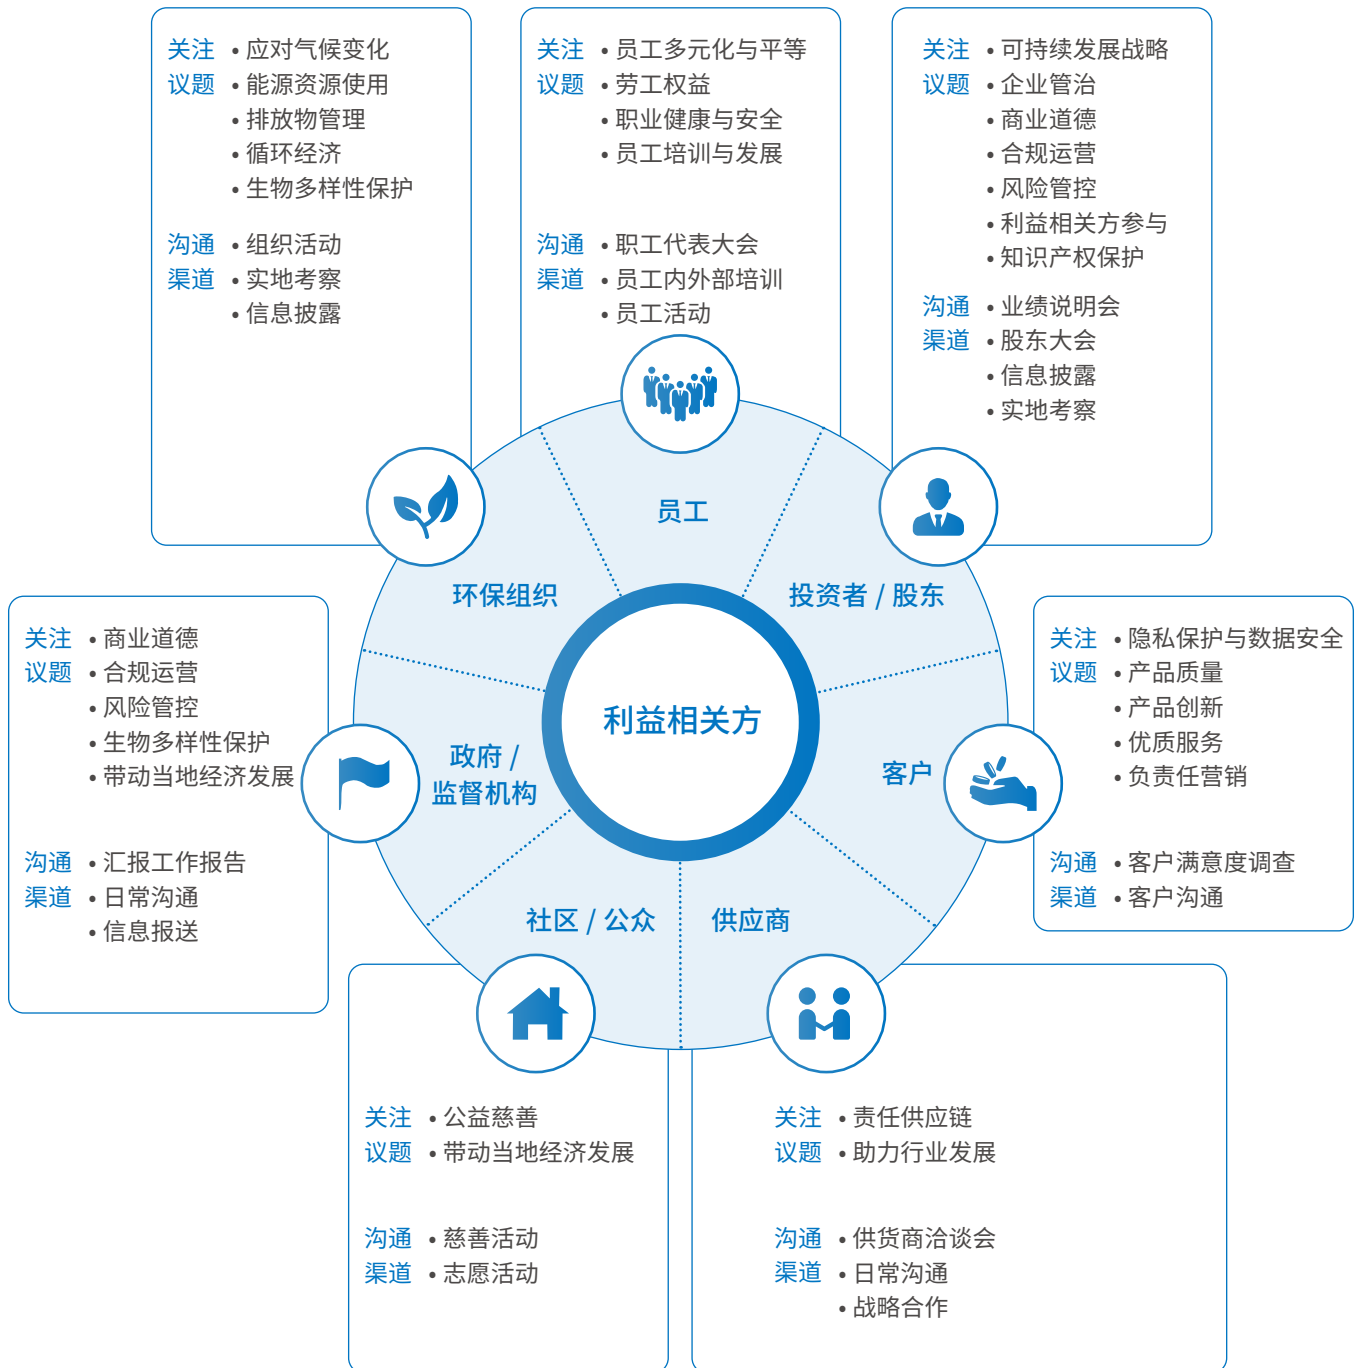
关注议题
• 应对气候变化
• 能源资源使用
• 排放物管理
• 循环经济
• 生物多样性保护

沟通渠道
• 组织活动
• 实地考察
• 信息披露

关注议题
• 员工多元化与平等
• 劳工权益
• 职业健康与安全
• 员工培训与发展

沟通渠道
• 职工代表大会
• 员工内外部培训
• 员工活动

关注议题
• 可持续发展战略
• 企业管治
• 商业道德
• 合规运营
• 风险管控
• 利益相关方参与
• 知识产权保护

沟通渠道
• 业绩说明会
• 股东大会
• 信息披露
• 实地考察

员工

环保组织

投资者 / 股东

关注议题
• 商业道德
• 合规运营
• 风险管控
• 生物多样性保护
• 带动当地经济发展

沟通渠道
• 汇报工作报告
• 日常沟通
• 信息报送

利益相关方

政府 / 监督机构

客户

关注议题
• 隐私保护与数据安全
• 产品质量
• 产品创新
• 优质服务
• 负责任营销

沟通渠道
• 客户满意度调查
• 客户沟通

社区 / 公众

供应商

关注议题
• 公益慈善
• 带动当地经济发展

沟通渠道
• 慈善活动
• 志愿活动

关注议题
• 责任供应链
• 助力行业发展

沟通渠道
• 供货商洽谈会
• 日常沟通
• 战略合作